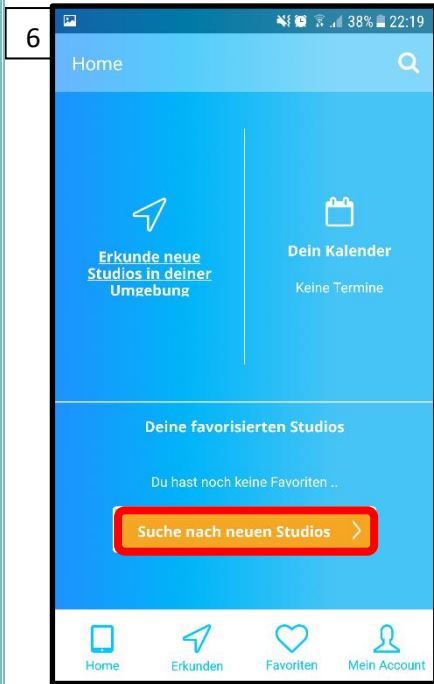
6

38% 22:19

Home

Erkunde neue Studios in deiner Umgebung

Dein Kalender

Keine Termine

Deine favorisierten Studios

Du hast noch keine Favoriten ..

Suche nach neuen Studios

Home

Erkunden

Favoriten

Mein Account